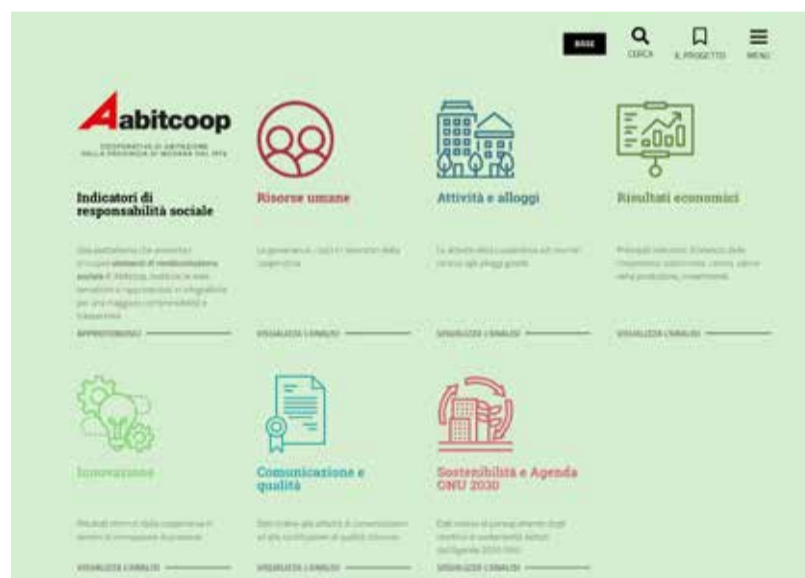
BASE CERCA IL PROGETTO MENU

abitcoop

COOPERATIVA DI ABITAZIONE DELLA PROVINCIA DI MODENA DAL 1974

Indicatori di responsabilità sociale

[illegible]

APPROFONDISCI

Risorse umane

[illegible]

VISUALIZZA L'ANALISI

Attività e alloggi

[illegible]

VISUALIZZA L'ANALISI

Risultati economici

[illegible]

VISUALIZZA L'ANALISI

Innovazione

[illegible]

VISUALIZZA L'ANALISI

Comunicazione e qualità

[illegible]

VISUALIZZA L'ANALISI

Sostenibilità e Agenda ONU 2030

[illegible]

VISUALIZZA L'ANALISI